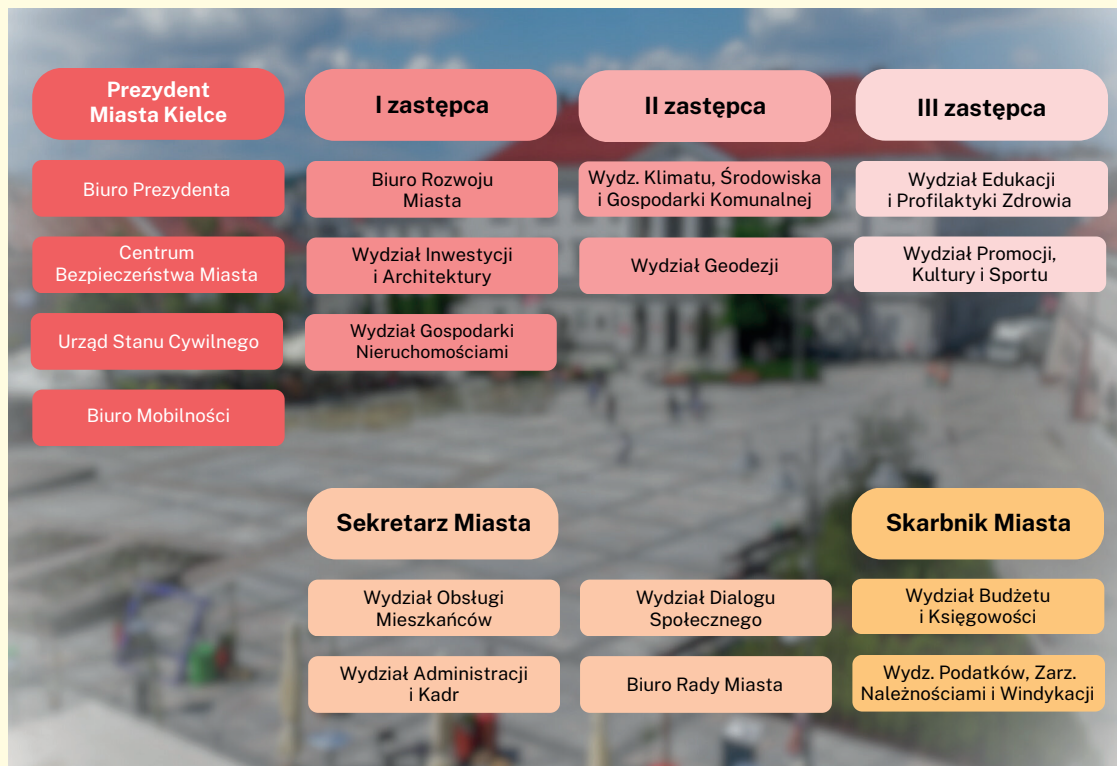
Prezydent Miasta Kielce

Biuro Prezydenta

Centrum Bezpieczeństwa Miasta

Urząd Stanu Cywilnego

Biuro Mobilności

I zastępca

Biuro Rozwoju Miasta

Wydział Inwestycji i Architektury

Wydział Gospodarki Nieruchomościami

II zastępca

Wydz. Klimatu, Środowiska i Gospodarki Komunalnej

Wydział Geodezji

III zastępca

Wydział Edukacji i Profilaktyki Zdrowia

Wydział Promocji, Kultury i Sportu

Sekretarz Miasta

Wydział Obsługi Mieszkańców

Wydział Administracji i Kadr

Wydział Dialogu Społecznego

Biuro Rady Miasta

Skarbnik Miasta

Wydział Budżetu i Księgowości

Wydz. Podatków, Zarz. Należnościami i Windykacji